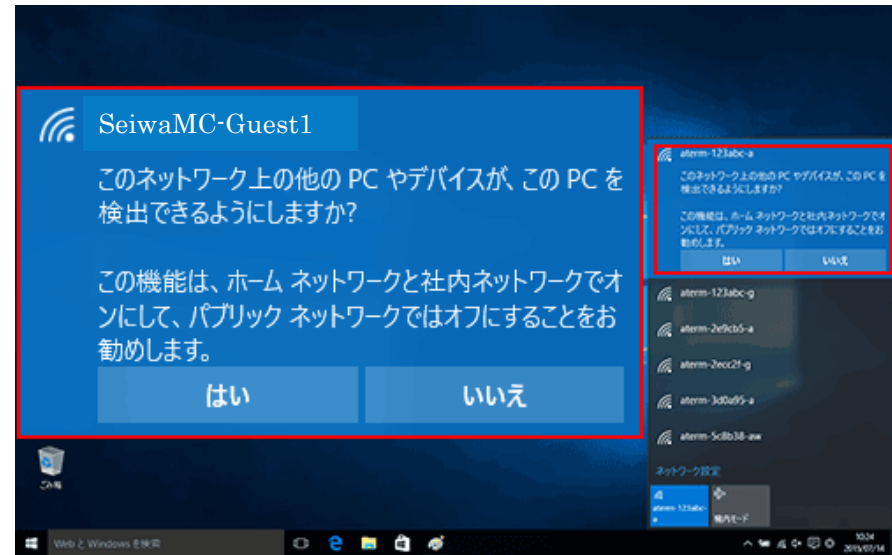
SeiwaMC-Guest1

このネットワーク上の他の PC やデバイスが、この PC を検出できるようにしますか?

この機能は、ホーム ネットワークと社内ネットワークでオンにして、パブリック ネットワークではオフにすることをお勧めします。

はい

いいえ

aterm-123abc-a

このネットワーク上の他の PC やデバイスが、この PC を検出できるようにしますか?

この機能は、ホーム ネットワークと社内ネットワークでオンにして、パブリック ネットワークではオフにすることをお勧めします。

はい

いいえ

aterm-123abc-g

aterm-2e9cb5-a

aterm-2ecc2f-g

aterm-3d0a95-a

aterm-5c8b38-aw

ネットワーク設定

aterm-123abc-a

機内モード

ごみ箱

Web と Windows を検索

10:24
2015/07/14